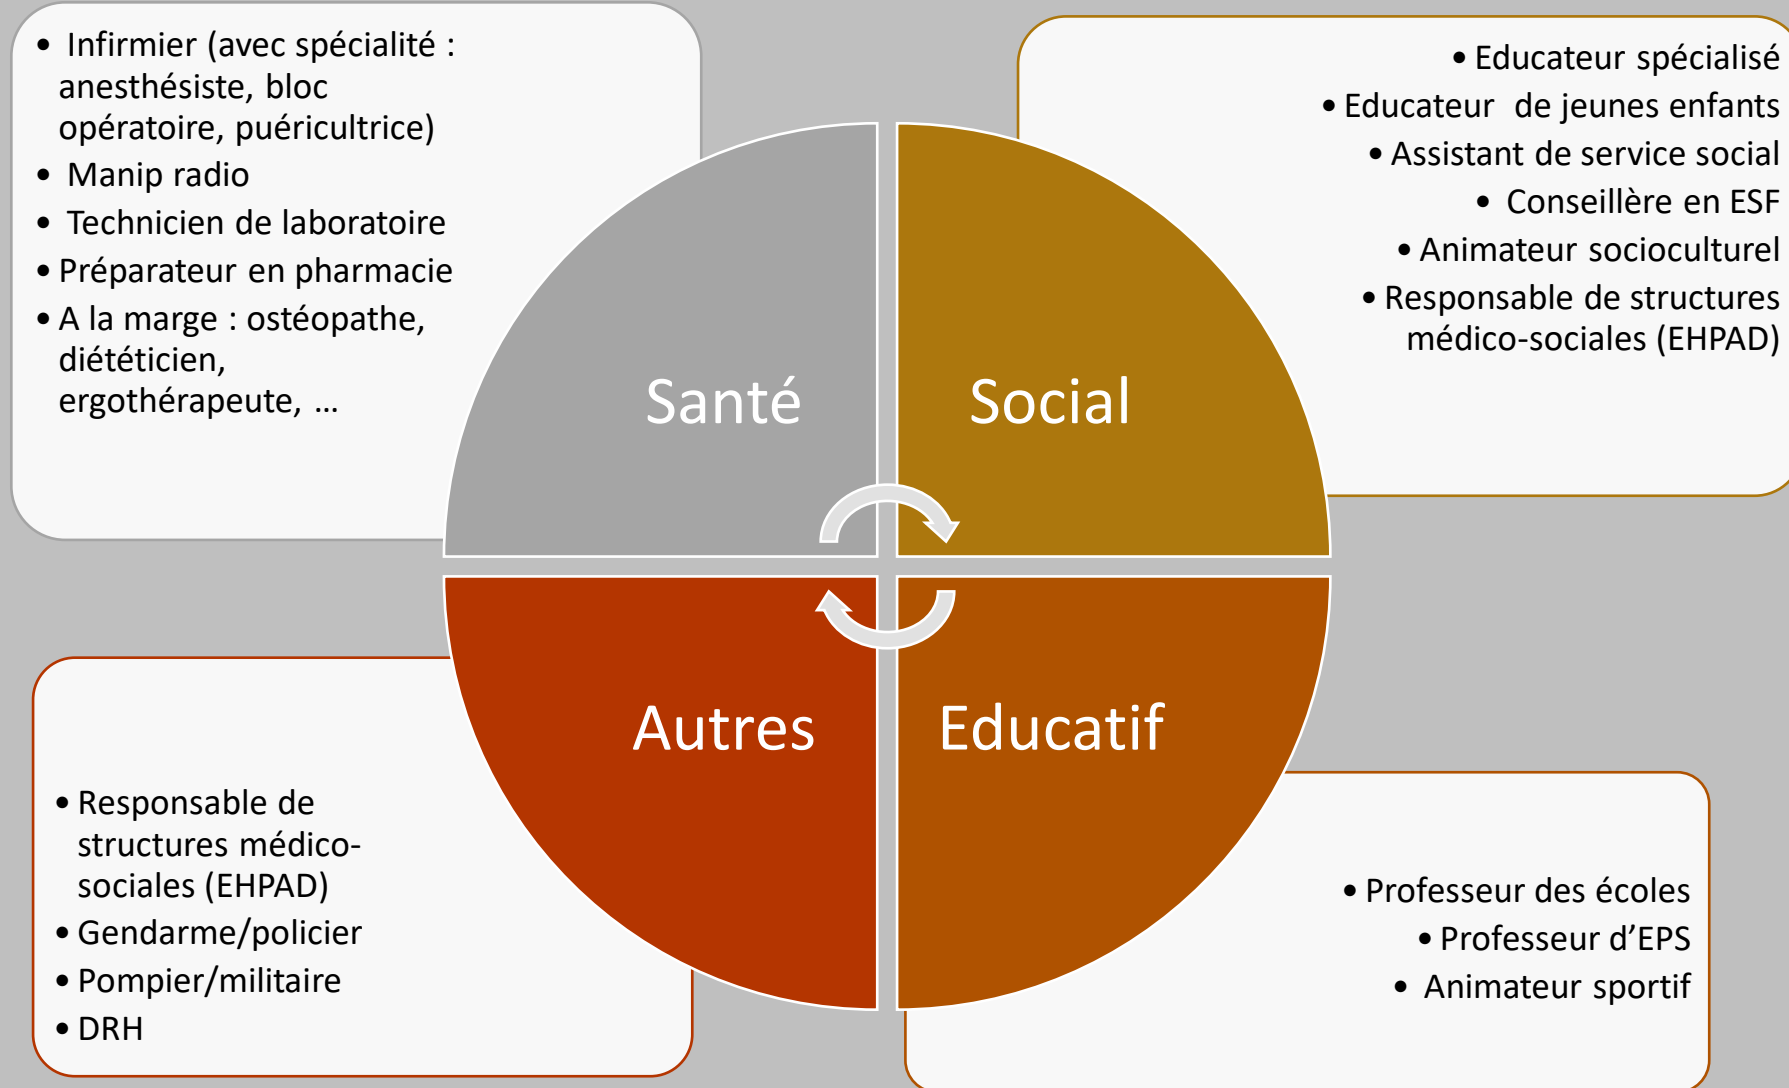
- Infirmier (avec spécialité : anesthésiste, bloc opératoire, puéricultrice)
- Manip radio
- Technicien de laboratoire
- Préparateur en pharmacie
- A la marge : ostéopathe, diététicien, ergothérapeute, …

- Educateur spécialisé
- Educateur de jeunes enfants
- Assistant de service social
- Conseillère en ESF
- Animateur socioculturel
- Responsable de structures médico-sociales (EHPAD)

Santé

Social

Autres

Educatif

- Responsable de structures médico-sociales (EHPAD)
- Gendarme/policier
- Pompier/militaire
- DRH

- Professeur des écoles
- Professeur d'EPS
- Animateur sportif